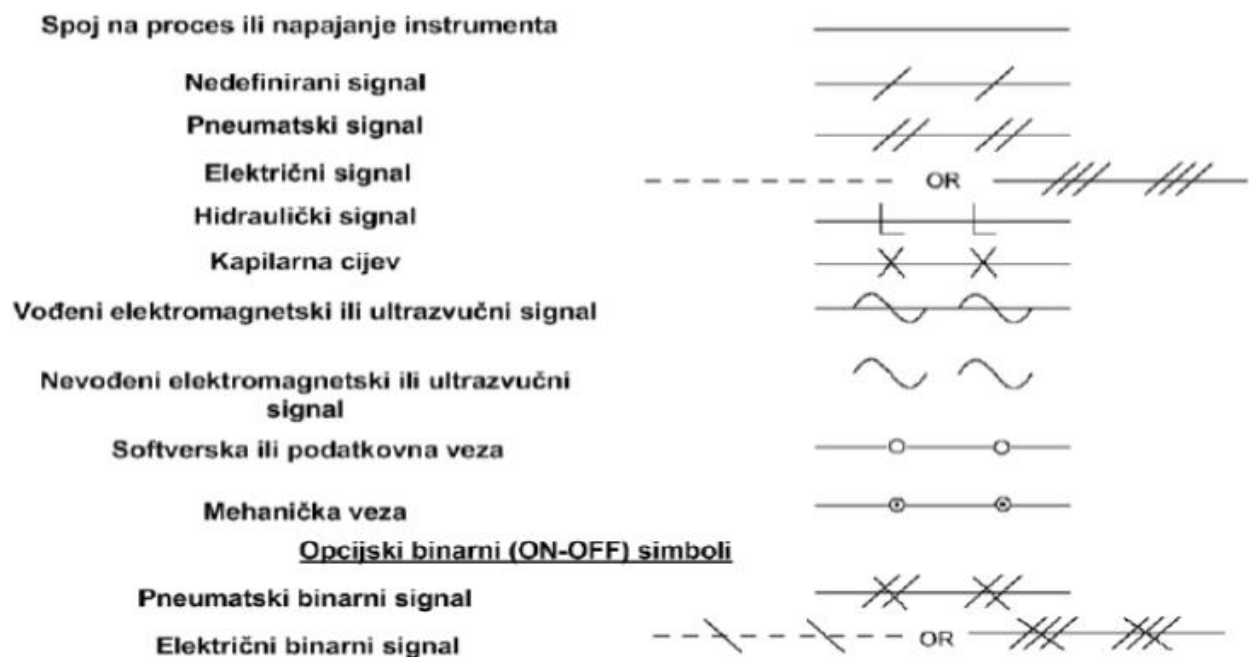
Spoj na proces ili napajanje instrumenta

Nedefinirani signal

Pneumatski signal

Električni signal

OR

Hidraulički signal

Kapilarna cijev

Vođeni elektromagnetski ili ultrazvučni signal

Nevođeni elektromagnetski ili ultrazvučni signal

Softverska ili podatkovna veza

Mehanička veza

Opcijski binarni (ON-OFF) simboli

Pneumatski binarni signal

Električni binarni signal

OR